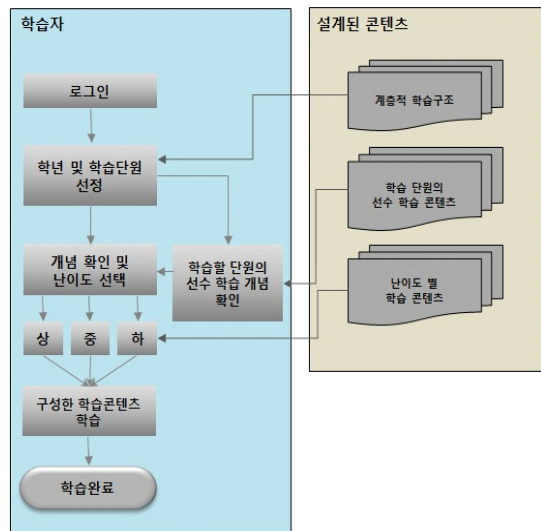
학습자

로그인

학년 및 학습단원 선정

개념 확인 및 난이도 선택

학습할 단원의 선수 학습 개념 확인

상

중

하

구성한 학습콘텐츠 학습

학습완료

설계된 콘텐츠

계층적 학습구조

학습 단원의 선수 학습 콘텐츠

난이도 별 학습 콘텐츠